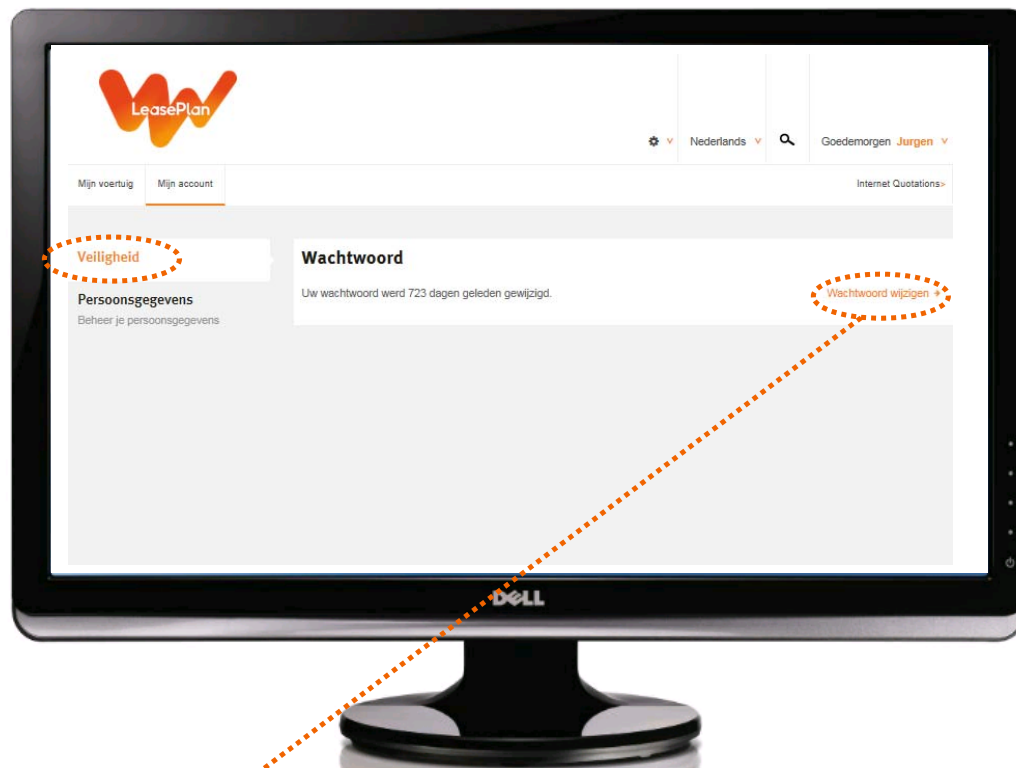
LeasePlan

Nederlands

Goedemorgen Jurgen

Mijn voertuig Mijn account

Internet Quotations>

Veiligheid

Persoonsgegevens
Beheer je persoonsgegevens

Wachtwoord

Uw wachtwoord werd 723 dagen geleden gewijzigd.

Wachtwoord wijzigen +

DELL